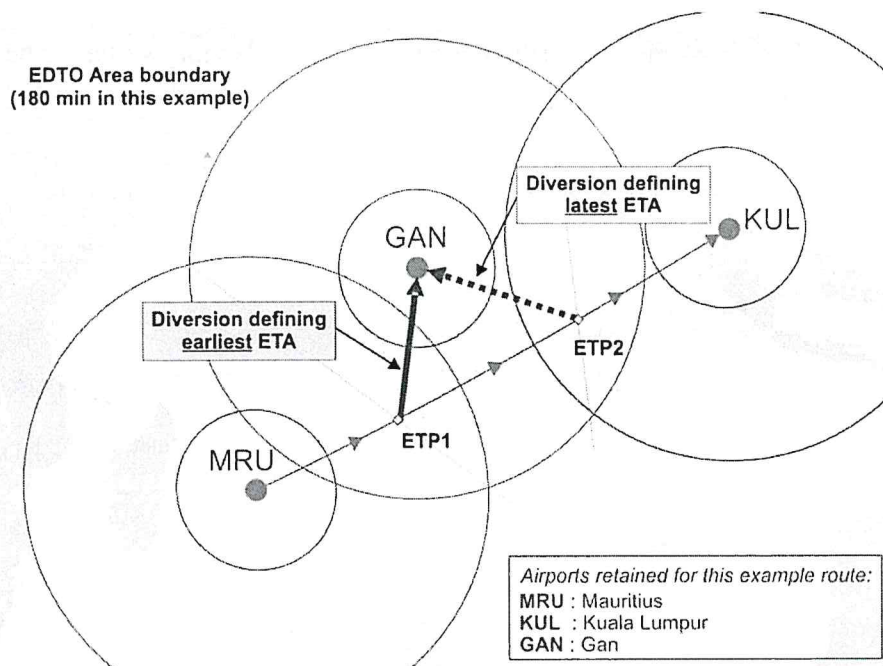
EDTO Area boundary
(180 min in this example)

Diversion defining latest ETA

KUL

GAN

Diversion defining earliest ETA

ETP2

ETP1

MRU

Airports retained for this example route:
MRU : Mauritius
KUL : Kuala Lumpur
GAN : Gan